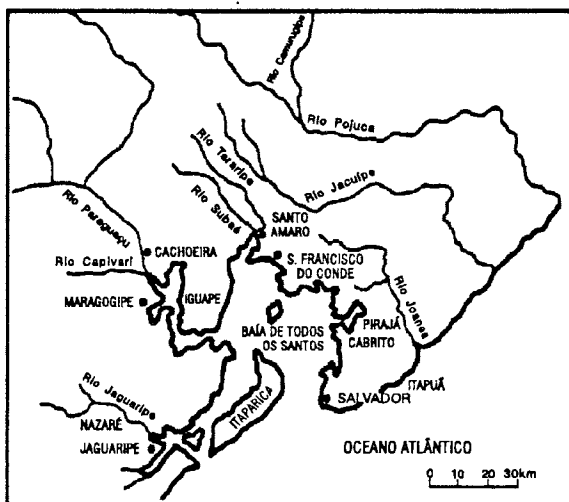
Rio Camaragipe

Rio Pojuca

Rio Traripe

Rio Jacuipe

Rio Paraguaçu

Rio Subaé

SANTO AMARO

CACHOEIRA

Rio Capivari

S. FRANCISCO DO CONDE

Rio Joanes

MARAGOGIPE

IGUAPE

PIRAJÁ

BAÍA DE TODOS OS SANTOS

CABRITO

ITAPUÃ

SALVADOR

Rio Jaguaripe

NAZARÉ

ITAPARICA

JAGUARIPE

OCEANO ATLÂNTICO

0 10 20 30km